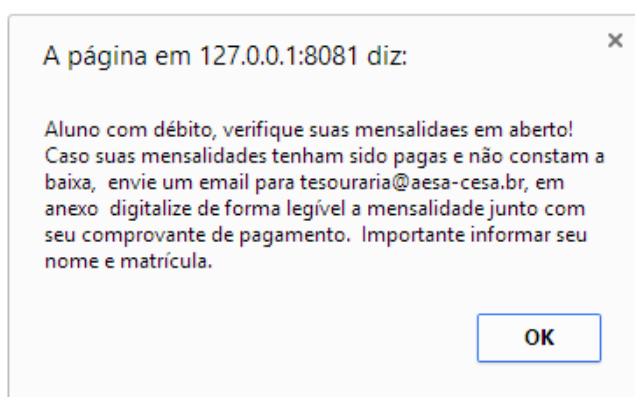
A página em 127.0.0.1:8081 diz:

×

Aluno com débito, verifique suas mensalidaes em aberto! Caso suas mensalidades tenham sido pagas e não constam a baixa, envie um email para tesouraria@aesa-cesa.br, em anexo digitalize de forma legível a mensalidade junto com seu comprovante de pagamento. Importante informar seu nome e matrícula.

OK